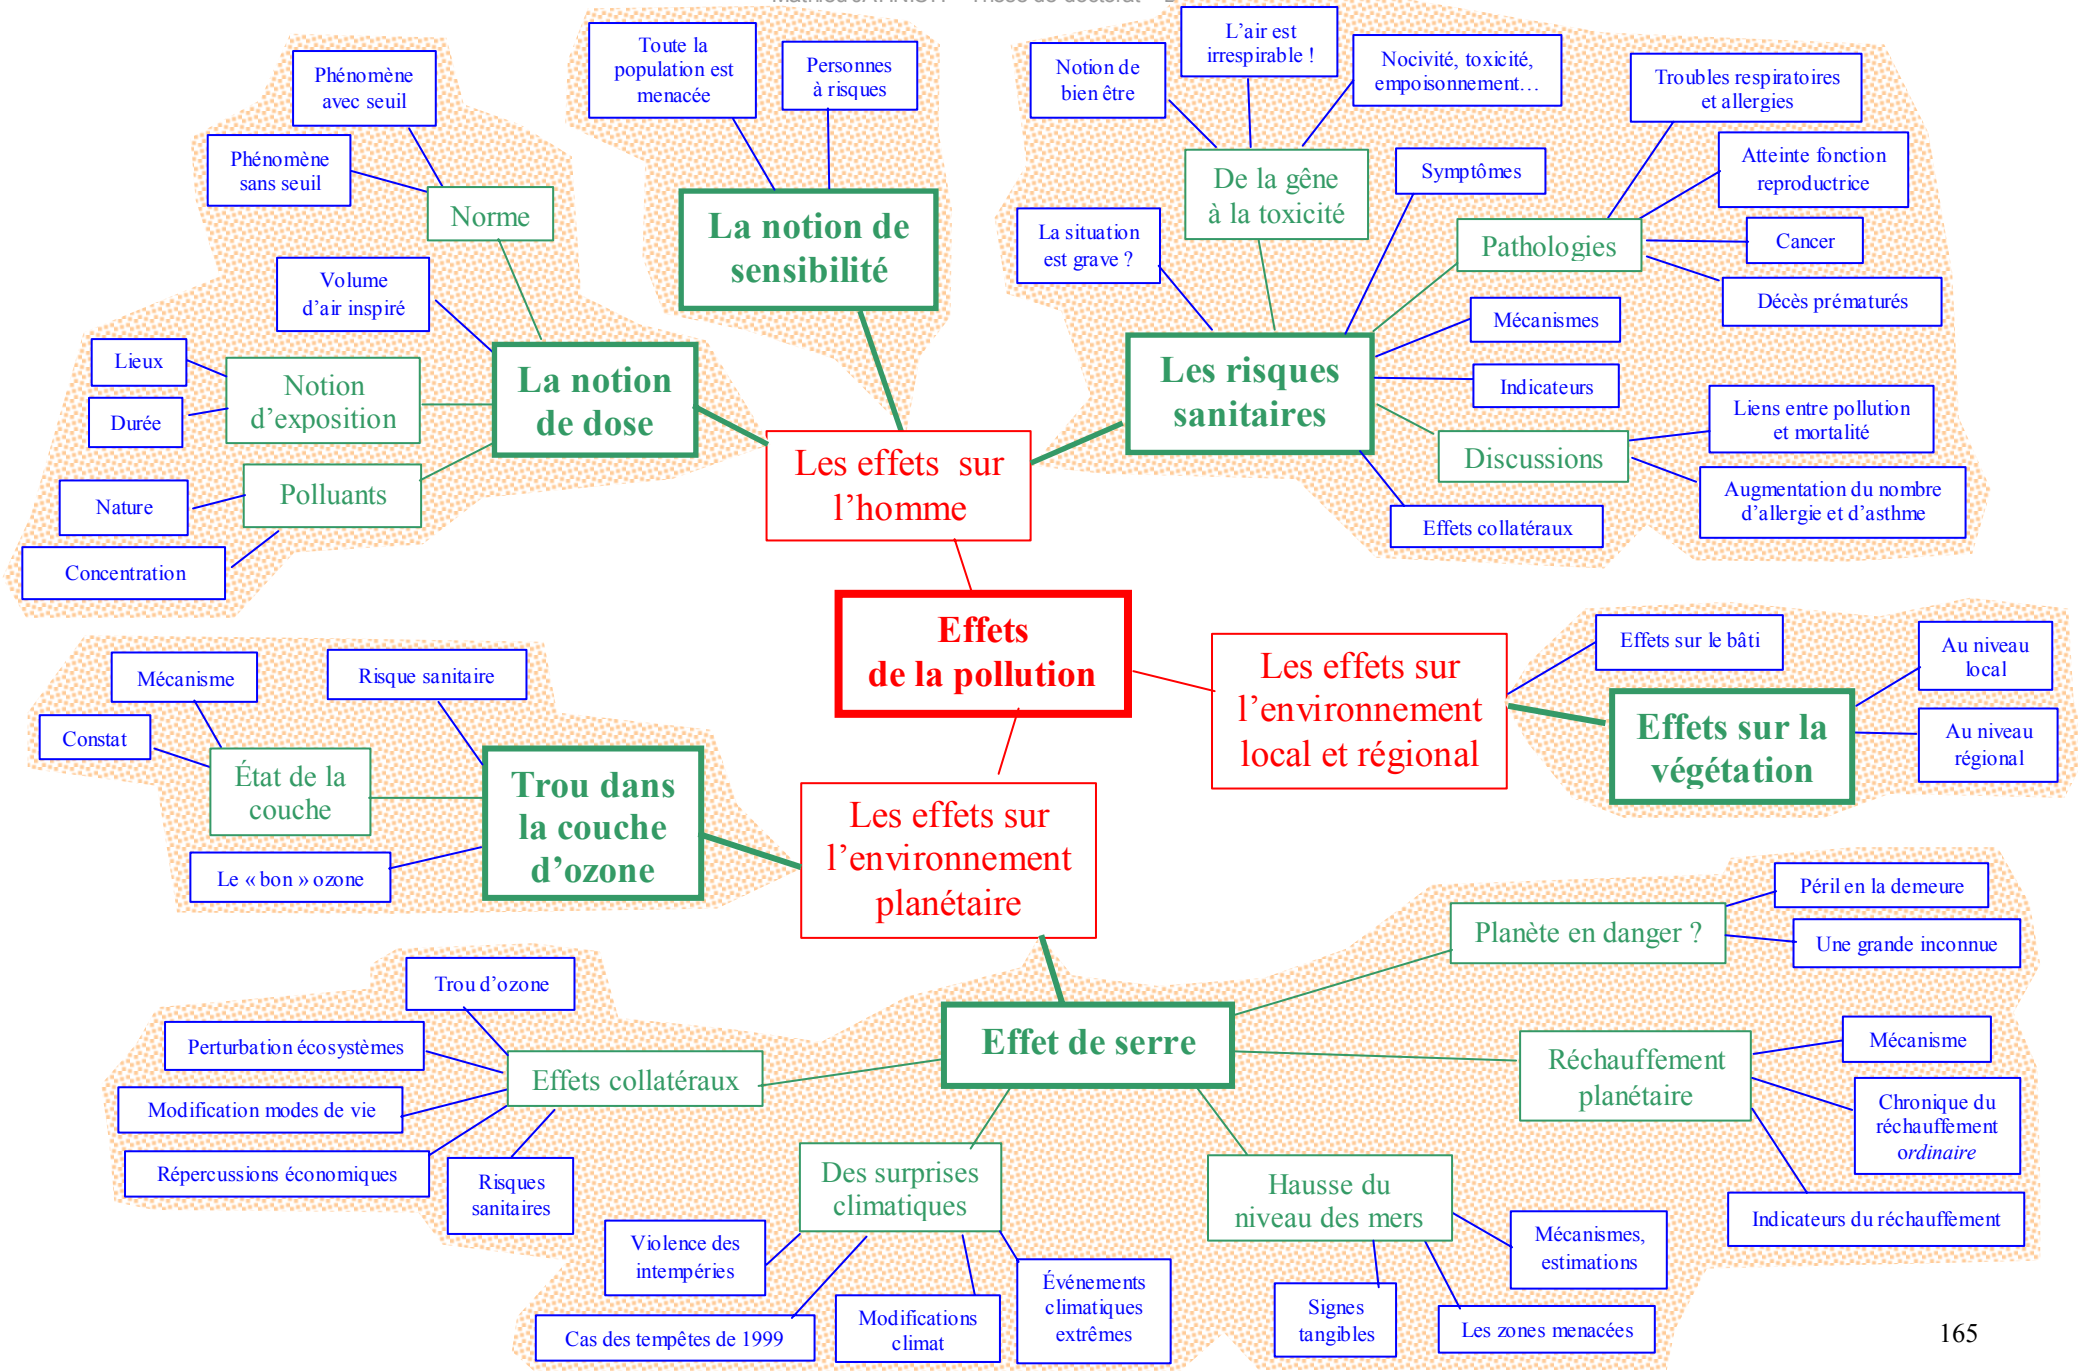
Effets de la pollution

Les effets sur l'homme

La notion de sensibilité

Toute la population est menacée

Personnes à risques

La notion de dose

Norme

Phénomène avec seuil

Phénomène sans seuil

Volume d'air inspiré

Notion d'exposition

Lieux

Durée

Polluants

Nature

Concentration

Les risques sanitaires

De la gêne à la toxicité

Notion de bien être

L'air est irrespirable !

Nocivité, toxicité, empoisonnement…

La situation est grave ?

Symptômes

Pathologies

Troubles respiratoires et allergies

Atteinte fonction reproductrice

Cancer

Décès prématurés

Mécanismes

Indicateurs

Discussions

Liens entre pollution et mortalité

Augmentation du nombre d'allergie et d'asthme

Effets collatéraux

Les effets sur l'environnement local et régional

Effets sur la végétation

Effets sur le bâti

Au niveau local

Au niveau régional

Les effets sur l'environnement planétaire

Trou dans la couche d'ozone

Mécanisme

Risque sanitaire

Constat

État de la couche

Le « bon » ozone

Effet de serre

Planète en danger ?

Péril en la demeure

Une grande inconnue

Réchauffement planétaire

Mécanisme

Chronique du réchauffement ordinaire

Indicateurs du réchauffement

Hausse du niveau des mers

Mécanismes, estimations

Signes tangibles

Les zones menacées

Des surprises climatiques

Violence des intempéries

Cas des tempêtes de 1999

Modifications climat

Événements climatiques extrêmes

Effets collatéraux

Trou d'ozone

Perturbation écosystèmes

Modification modes de vie

Répercussions économiques

Risques sanitaires

165